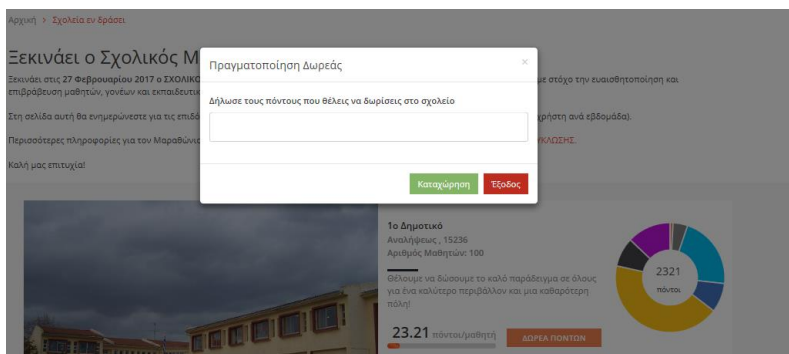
Αρχική > Σχολεία εν δράσει

Ξεκινάει ο Σχολικός Μ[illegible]

Ξεκινάει στις 27 Φεβρουαρίου 2017 ο ΣΧΟΛΙΚΟ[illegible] με στόχο την ευαισθητοποίηση και επιβράβευση μαθητών, γονέων και εκπαιδευτικ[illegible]

Στη σελίδα αυτή θα ενημερώνεστε για τις επιδό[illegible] χρήστη ανά εβδομάδα).

Περισσότερες πληροφορίες για τον Μαραθώνιο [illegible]ΥΚΛΩΣΗΣ.

Καλή μας επιτυχία!

Πραγματοποίηση Δωρεάς

×

Δήλωσε τους πόντους που θέλεις να δωρίσεις στο σχολείο

Καταχώρηση

Έξοδος

1ο Δημοτικό
Αναλήψεως , 15236
Αριθμός Μαθητών: 100

Θέλουμε να δώσουμε το καλό παράδειγμα σε όλους για ένα καλύτερο περιβάλλον και μια καθαρότερη πόλη!

23.21 πόντοι/μαθητή

ΔΩΡΕΑ ΠΟΝΤΩΝ

2321
πόντοι